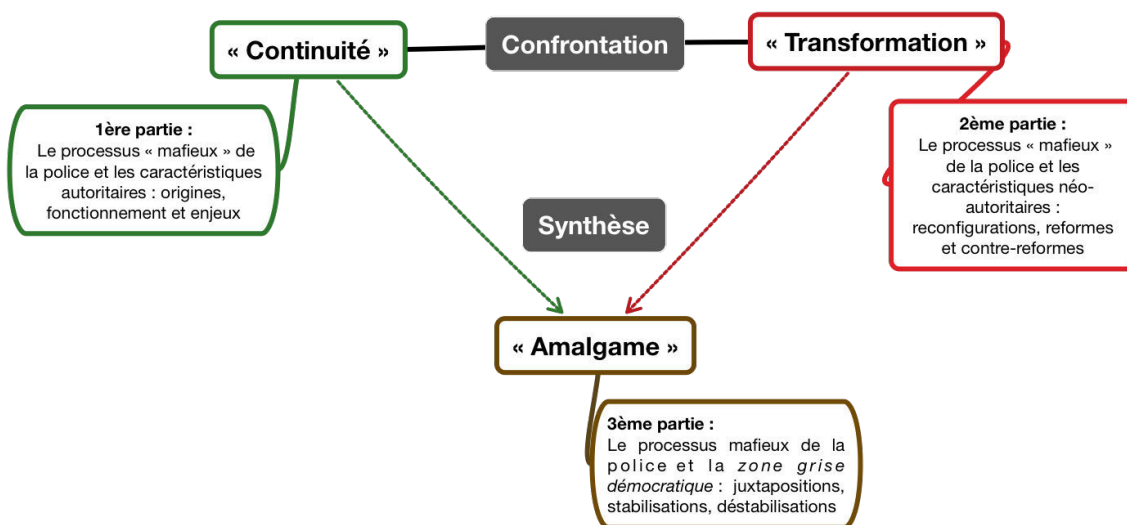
« Continuité »

Confrontation

« Transformation »

1ère partie :
Le processus « mafieux » de la police et les caractéristiques autoritaires : origines, fonctionnement et enjeux

2ème partie :
Le processus « mafieux » de la police et les caractéristiques néo-autoritaires : reconfigurations, reformes et contre-reformes

Synthèse

« Amalgame »

3ème partie :
Le processus mafieux de la police et la *zone grise démocratique* : juxtapositions, stabilisations, déstabilisations